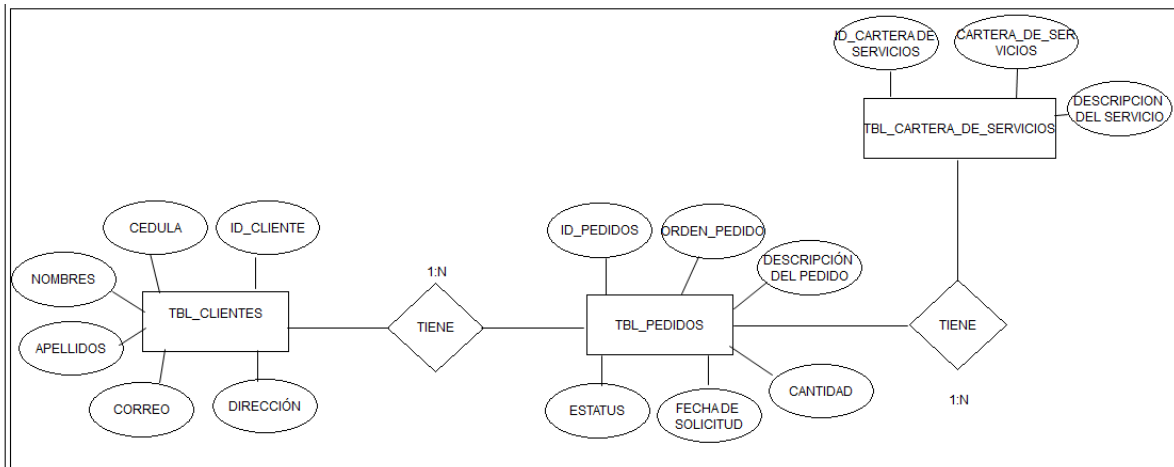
ID_CARTERA DE SERVICIOS

CARTERA_DE_SERVICIOS

DESCRIPCION DEL SERVICIO

TBL_CARTERA_DE_SERVICIOS

CEDULA

ID_CLIENTE

NOMBRES

TBL_CLIENTES

APELLIDOS

CORREO

DIRECCIÓN

1:N

TIENE

ID_PEDIDOS

ORDEN_PEDIDO

DESCRIPCIÓN DEL PEDIDO

TBL_PEDIDOS

ESTATUS

FECHA DE SOLICITUD

CANTIDAD

TIENE

1:N